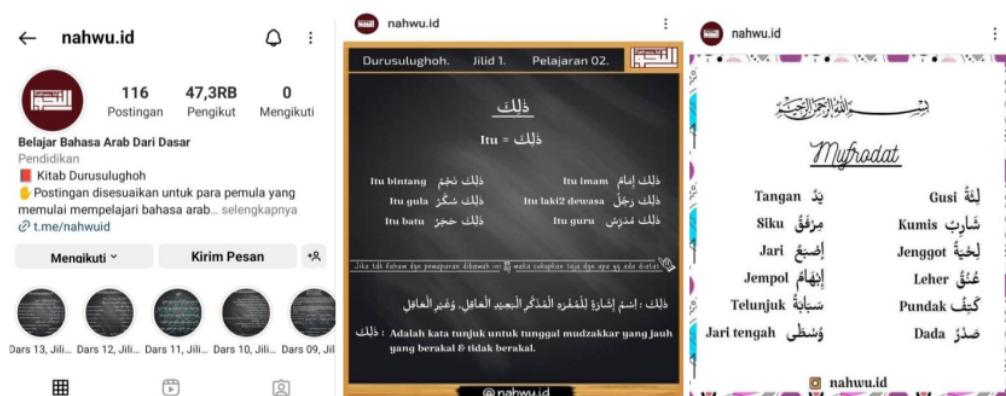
nahwu.id

116
Postingan
47,3RB
Pengikut
0
Mengikuti

Belajar Bahasa Arab Dari Dasar
Pendidikan
📕 Kitab Durusulughoh
✋Postingan disesuaikan untuk para pemula yang memulai mempelajari bahasa arab... selengkapnya
t.me/nahwuid

Mengikuti
Kirim Pesan

Dars 13, Jili...
Dars 12, Jili...
Dars 11, Jili...
Dars 10, Jili...
Dars 09, Jili...

nahwu.id

Durusulughoh. Jilid 1. Pelajaran 02.

ذَلِكَ

Itu = ذَلِكَ

Itu bintang ذَلِكَ نَجْمٌ
Itu imam ذَلِكَ إِمَامٌ
Itu gula ذَلِكَ سُكَّرٌ
Itu laki2 dewasa ذَلِكَ رَجُلٌ
Itu batu ذَلِكَ حَجَرٌ
Itu guru ذَلِكَ مُدَرِّسٌ

Jika tdk faham dgn pemaparan dibawah ini, maka cukupkan saja dgn apa yg ada diatas

ذَلِكَ : إِسْمُ إِشَارَةٍ لِلْمُفْرَدِ الْمُذَكَّرِ الْبَعِيدِ الْعَاقِلِ، وَغَيْرِ الْعَاقِلِ

ذَلِكَ : Adalah kata tunjuk untuk tunggal mudzakkar yang jauh yang berakal & tidak berakal.

@nahwu.id

nahwu.id

بِسْمِ اللَّهِ الرَّحْمَٰنِ الرَّحِيمِ

Mufrodat

Tangan يَدٌ
Gusi لِثَةٌ
Siku مِرْفَقٌ
Kumis شَارِبٌ
Jari إِصْبَعٌ
Jenggot لِحْيَةٌ
Jempol إِبْهَامٌ
Leher عُنُقٌ
Telunjuk سَبَّابَةٌ
Pundak كَتِفٌ
Jari tengah وُسْطَى
Dada صَدْرٌ

nahwu.id